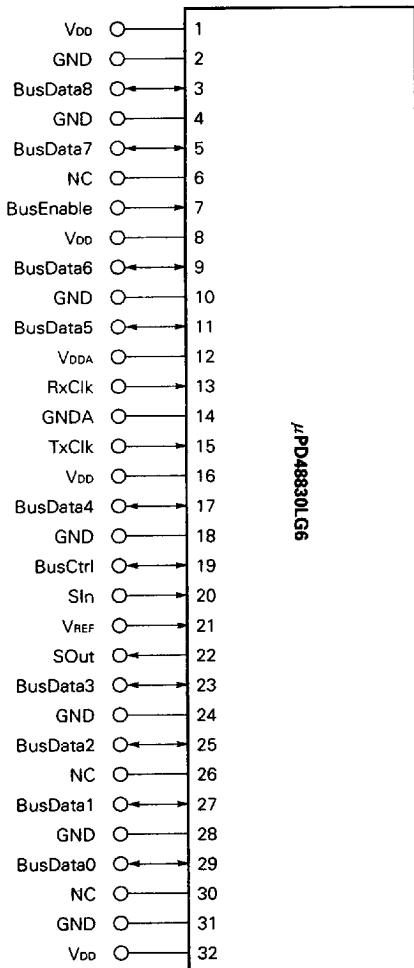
$V_{DD}$ 1
GND 2
BusData8 3
GND 4
BusData7 5
NC 6
BusEnable 7
$V_{DD}$ 8
BusData6 9
GND 10
BusData5 11
$V_{DDA}$ 12
RxClk 13
GNDA 14
TxClk 15
$V_{DD}$ 16
BusData4 17
GND 18
BusCtrl 19
SIn 20
$V_{REF}$ 21
SOut 22
BusData3 23
GND 24
BusData2 25
NC 26
BusData1 27
GND 28
BusData0 29
NC 30
GND 31
$V_{DD}$ 32

μPD48830LG6